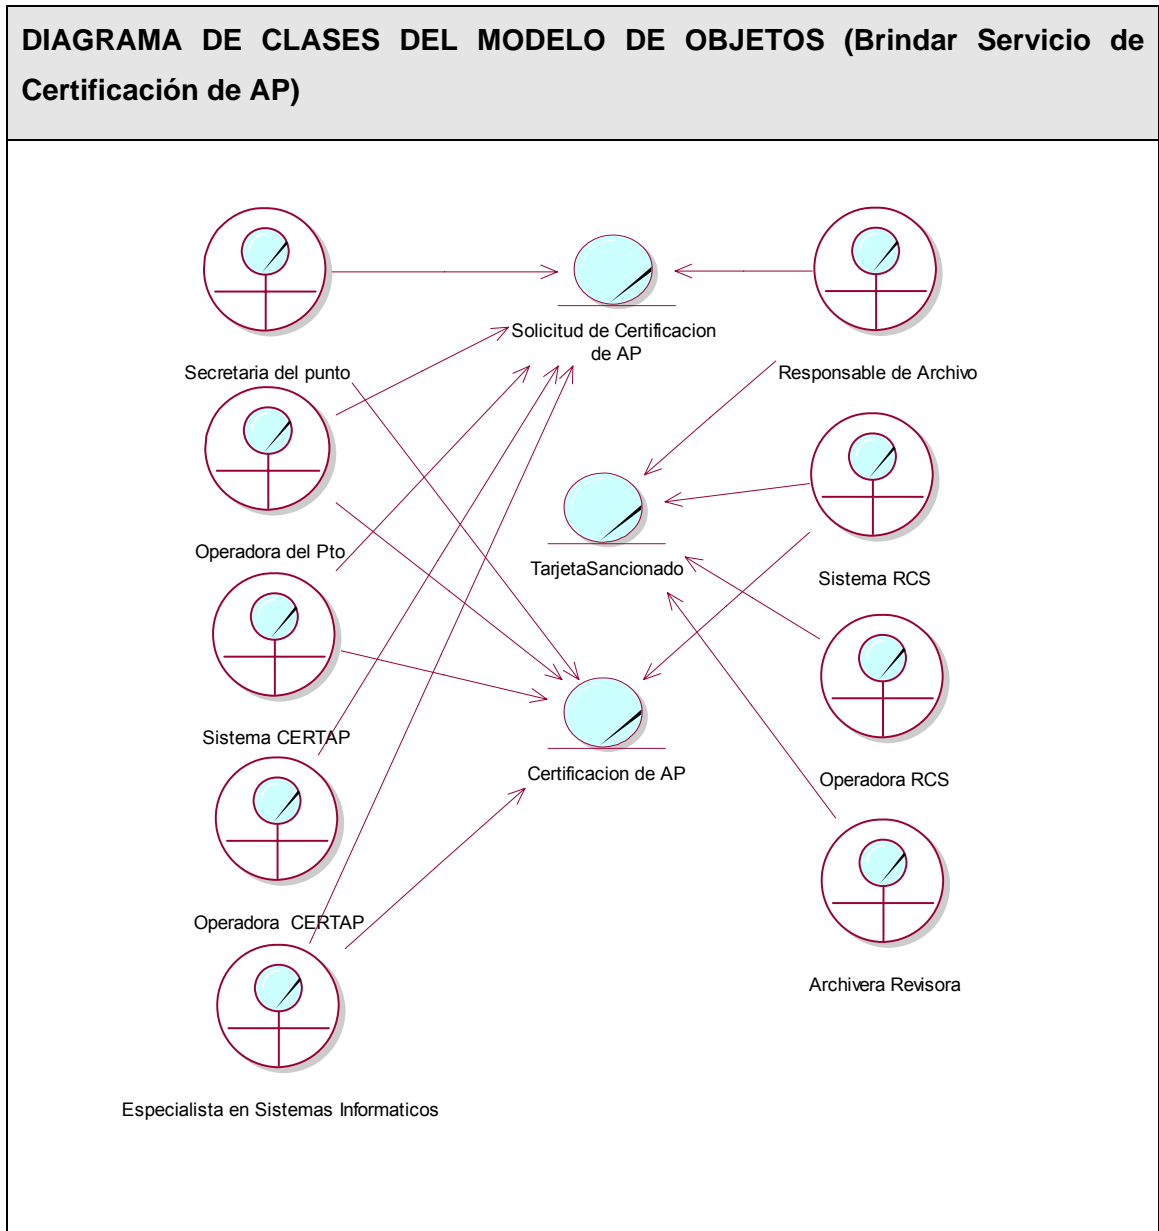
DIAGRAMA DE CLASES DEL MODELO DE OBJETOS (Brindar Servicio de Certificación de AP)

Solicitud de Certificacion de AP

Secretaria del punto

Responsable de Archivo

Operadora del Pto

TarjetaSancionado

Sistema RCS

Sistema CERTAP

Certificacion de AP

Operadora RCS

Operadora CERTAP

Archivera Revisora

Especialista en Sistemas Informaticos